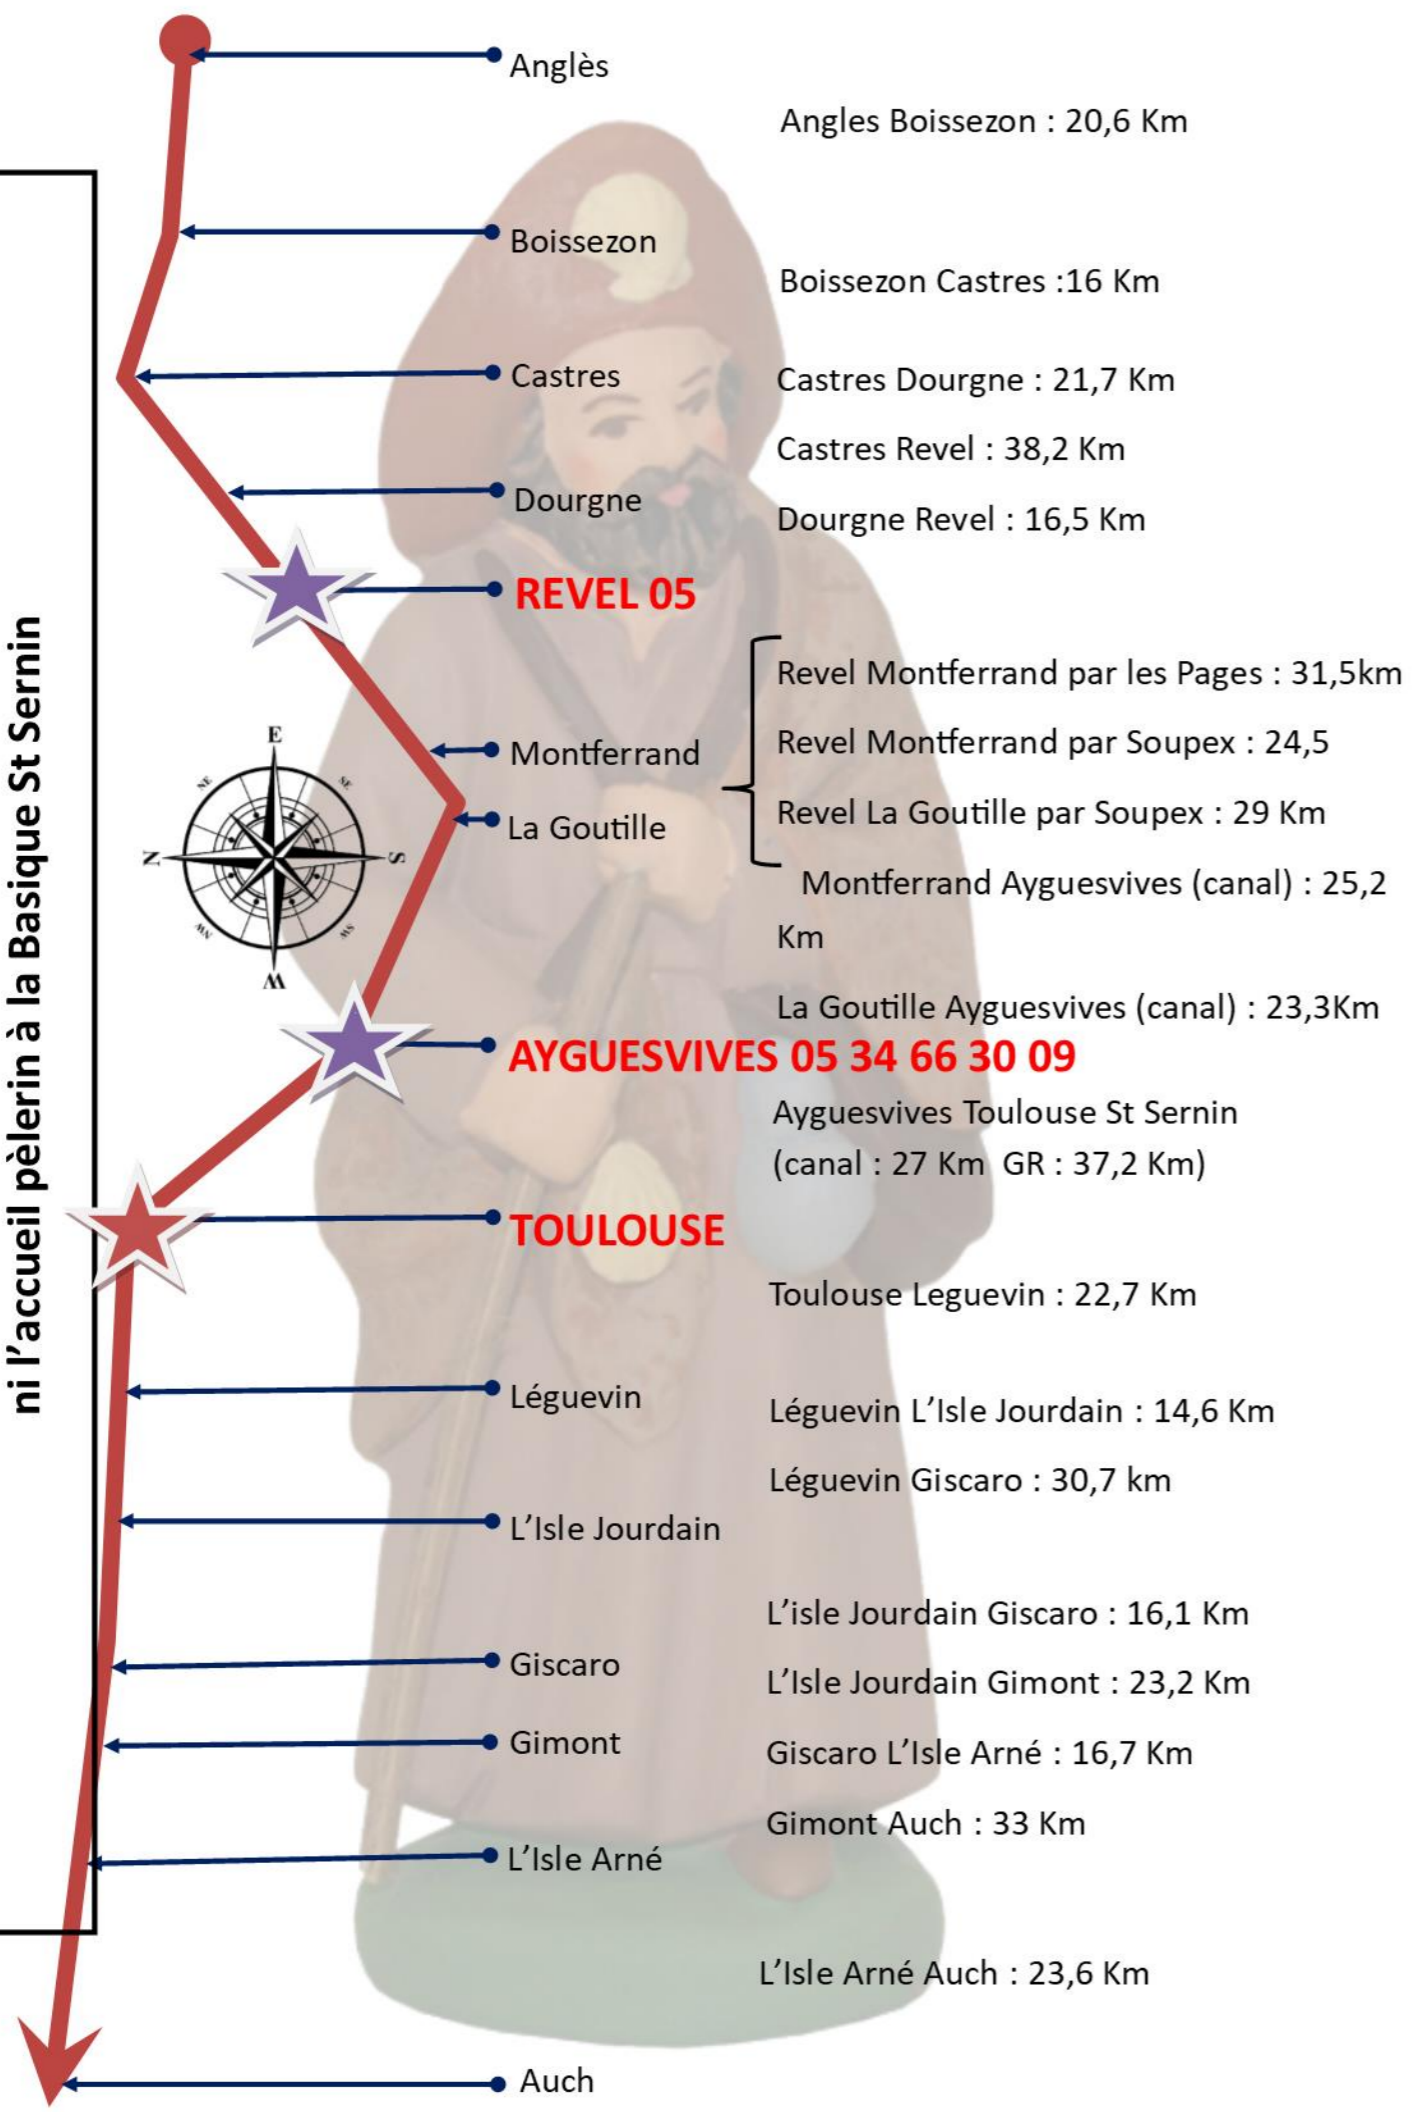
Anglès

Angles Boissezon : 20,6 Km

Boissezon

Boissezon Castres :16 Km

Castres

Castres Dourgne : 21,7 Km

Castres Revel : 38,2 Km

Dourgne

Dourgne Revel : 16,5 Km

REVEL 05

Revel Montferrand par les Pages : 31,5km

Revel Montferrand par Soupex : 24,5

Montferrand

Revel La Goutille par Soupex : 29 Km

La Goutille

Montferrand Ayguesvives (canal) : 25,2 Km

E
N
S
W

La Goutille Ayguesvives (canal) : 23,3Km

AYGUESVIVES 05 34 66 30 09

Ayguesvives Toulouse St Sernin (canal : 27 Km GR : 37,2 Km)

TOULOUSE

Toulouse Leguevin : 22,7 Km

Léguevin

Léguevin L'Isle Jourdain : 14,6 Km

Léguevin Giscaro : 30,7 km

L'Isle Jourdain

L'isle Jourdain Giscaro : 16,1 Km

Giscaro

L'Isle Jourdain Gimont : 23,2 Km

Gimont

Giscaro L'Isle Arné : 16,7 Km

Gimont Auch : 33 Km

L'Isle Arné

L'Isle Arné Auch : 23,6 Km

Auch

ni l'accueil pèlerin à la Basique St Sernin